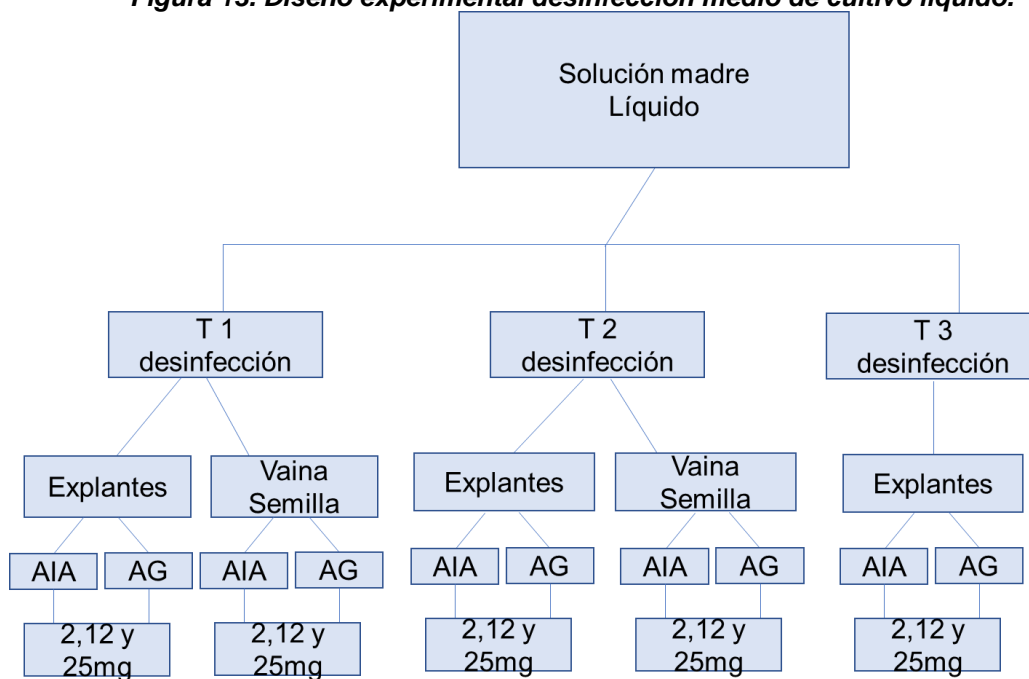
Figura 15. Diseño experimental desinfección medio de cultivo líquido.

Solución madre
Líquido

T 1
desinfección

T 2
desinfección

T 3
desinfección

Explantes

Vaina
Semilla

Explantes

Vaina
Semilla

Explantes

AIA

AG

AIA

AG

AIA

AG

AIA

AG

AIA

AG

2,12 y
25mg

2,12 y
25mg

2,12 y
25mg

2,12 y
25mg

2,12 y
25mg